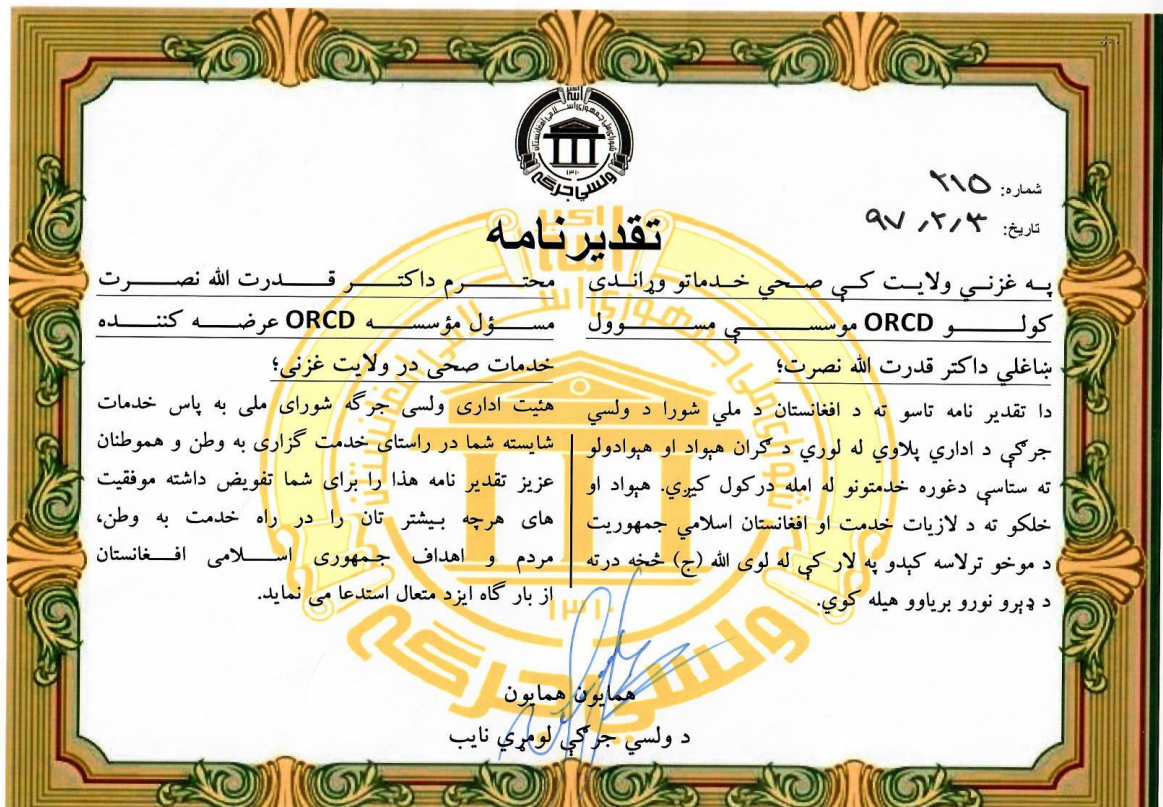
ولسي جرګه
۱۳۱۰
شورای ملی جمهوری اسلامی افغانستان

شماره: ۲۱۵
تاریخ: ۹۷/۲/۳

تقدیرنامه

محترم داکتر قدرت الله نصرت مسئول مؤسسه ORCD عرضه کننده خدمات صحی در ولایت غزنی؛

هئیت اداری ولسی جرگه شورای ملی به پاس خدمات شایسته شما در راستای خدمت گزاری به وطن و هموطنان عزیز تقدیر نامه هذا را برای شما تفویض داشته موفقیت های هرچه بیشتر تان را در راه خدمت به وطن، مردم و اهداف جمهوری اسلامی افغانستان از بار گاه ایزد متعال استدعا می نماید.

په غزني ولايت کې صحي خدماتو وړاندې کولو ORCD موسسې مسوول ښاغلي داکتر قدرت الله نصرت؛

دا تقدير نامه تاسو ته د افغانستان د ملي شورا د ولسي جرګې د اداري پلاوي له لوري د ګران هېواد او هېوادولو ته ستاسې دغوره خدمتونو له امله درکول کيږي. هېواد او خلکو ته د لازيات خدمت او افغانستان اسلامي جمهوريت د موخو ترلاسه کېدو په لار کې له لوی الله (ج) څخه درته د ډېرو نورو برياوو هيله کوي.

همایون همایون
د ولسي جرګې لومړي نایب